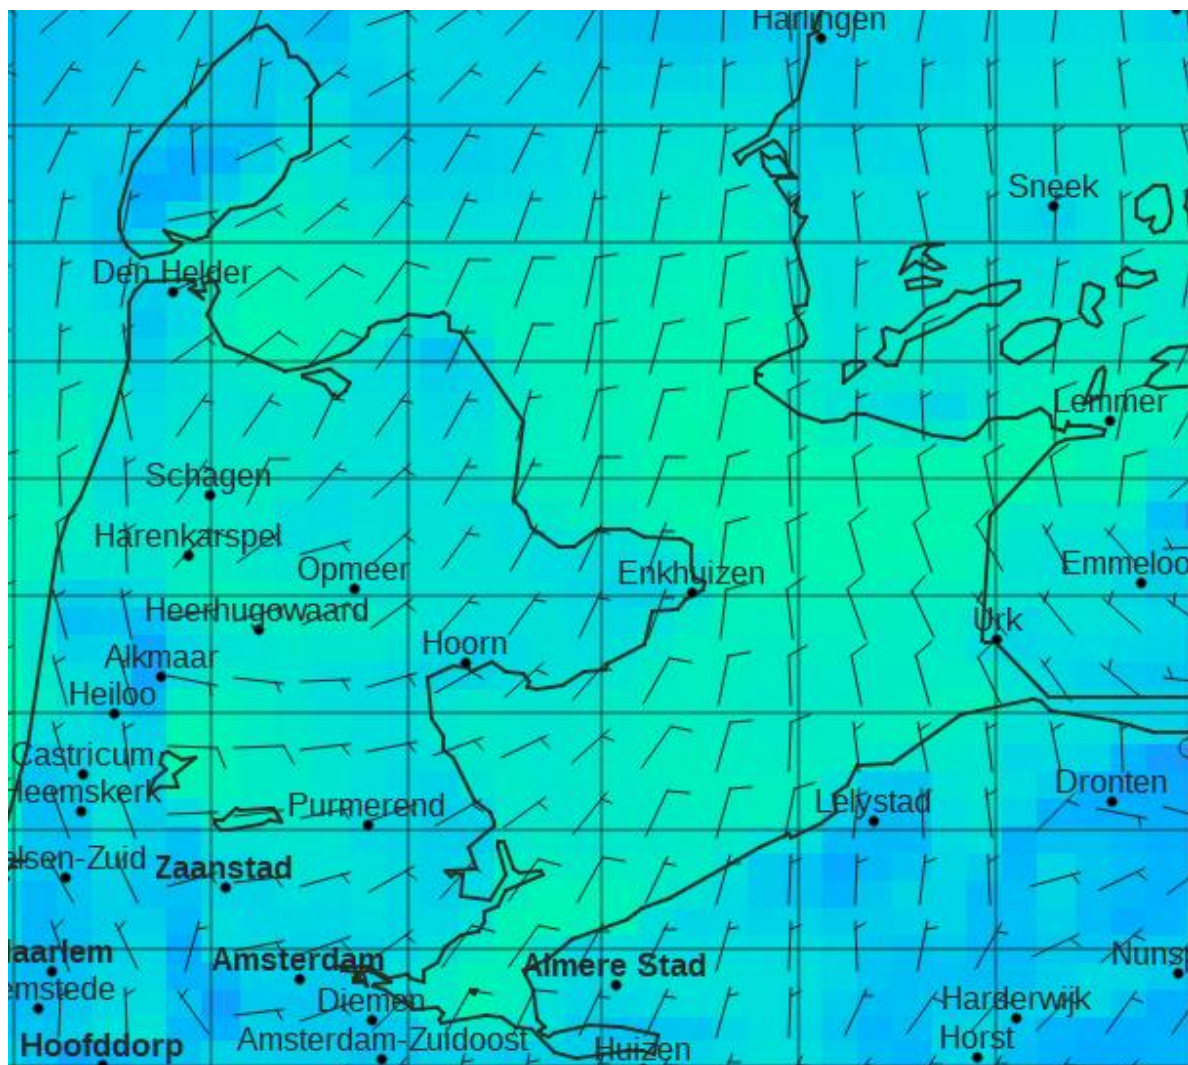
Harlingen
Sneek
Den Helder
Lemmer
Schagen
Harenkarspel
Opmeer
Enkhuizen
Emmeloo
Heerhugowaard
Urk
Alkmaar
Hoorn
Heiloo
Castricum
Heemskerk
Purmerend
Lelystad
Dronten
lsen-Zuid
Zaanstad
Haarlem
Amsterdam
Almere Stad
Nunsp
emstede
Diemen
Harderwijk
Hoofddorp
Amsterdam-Zuidoost
Huizen
Horst